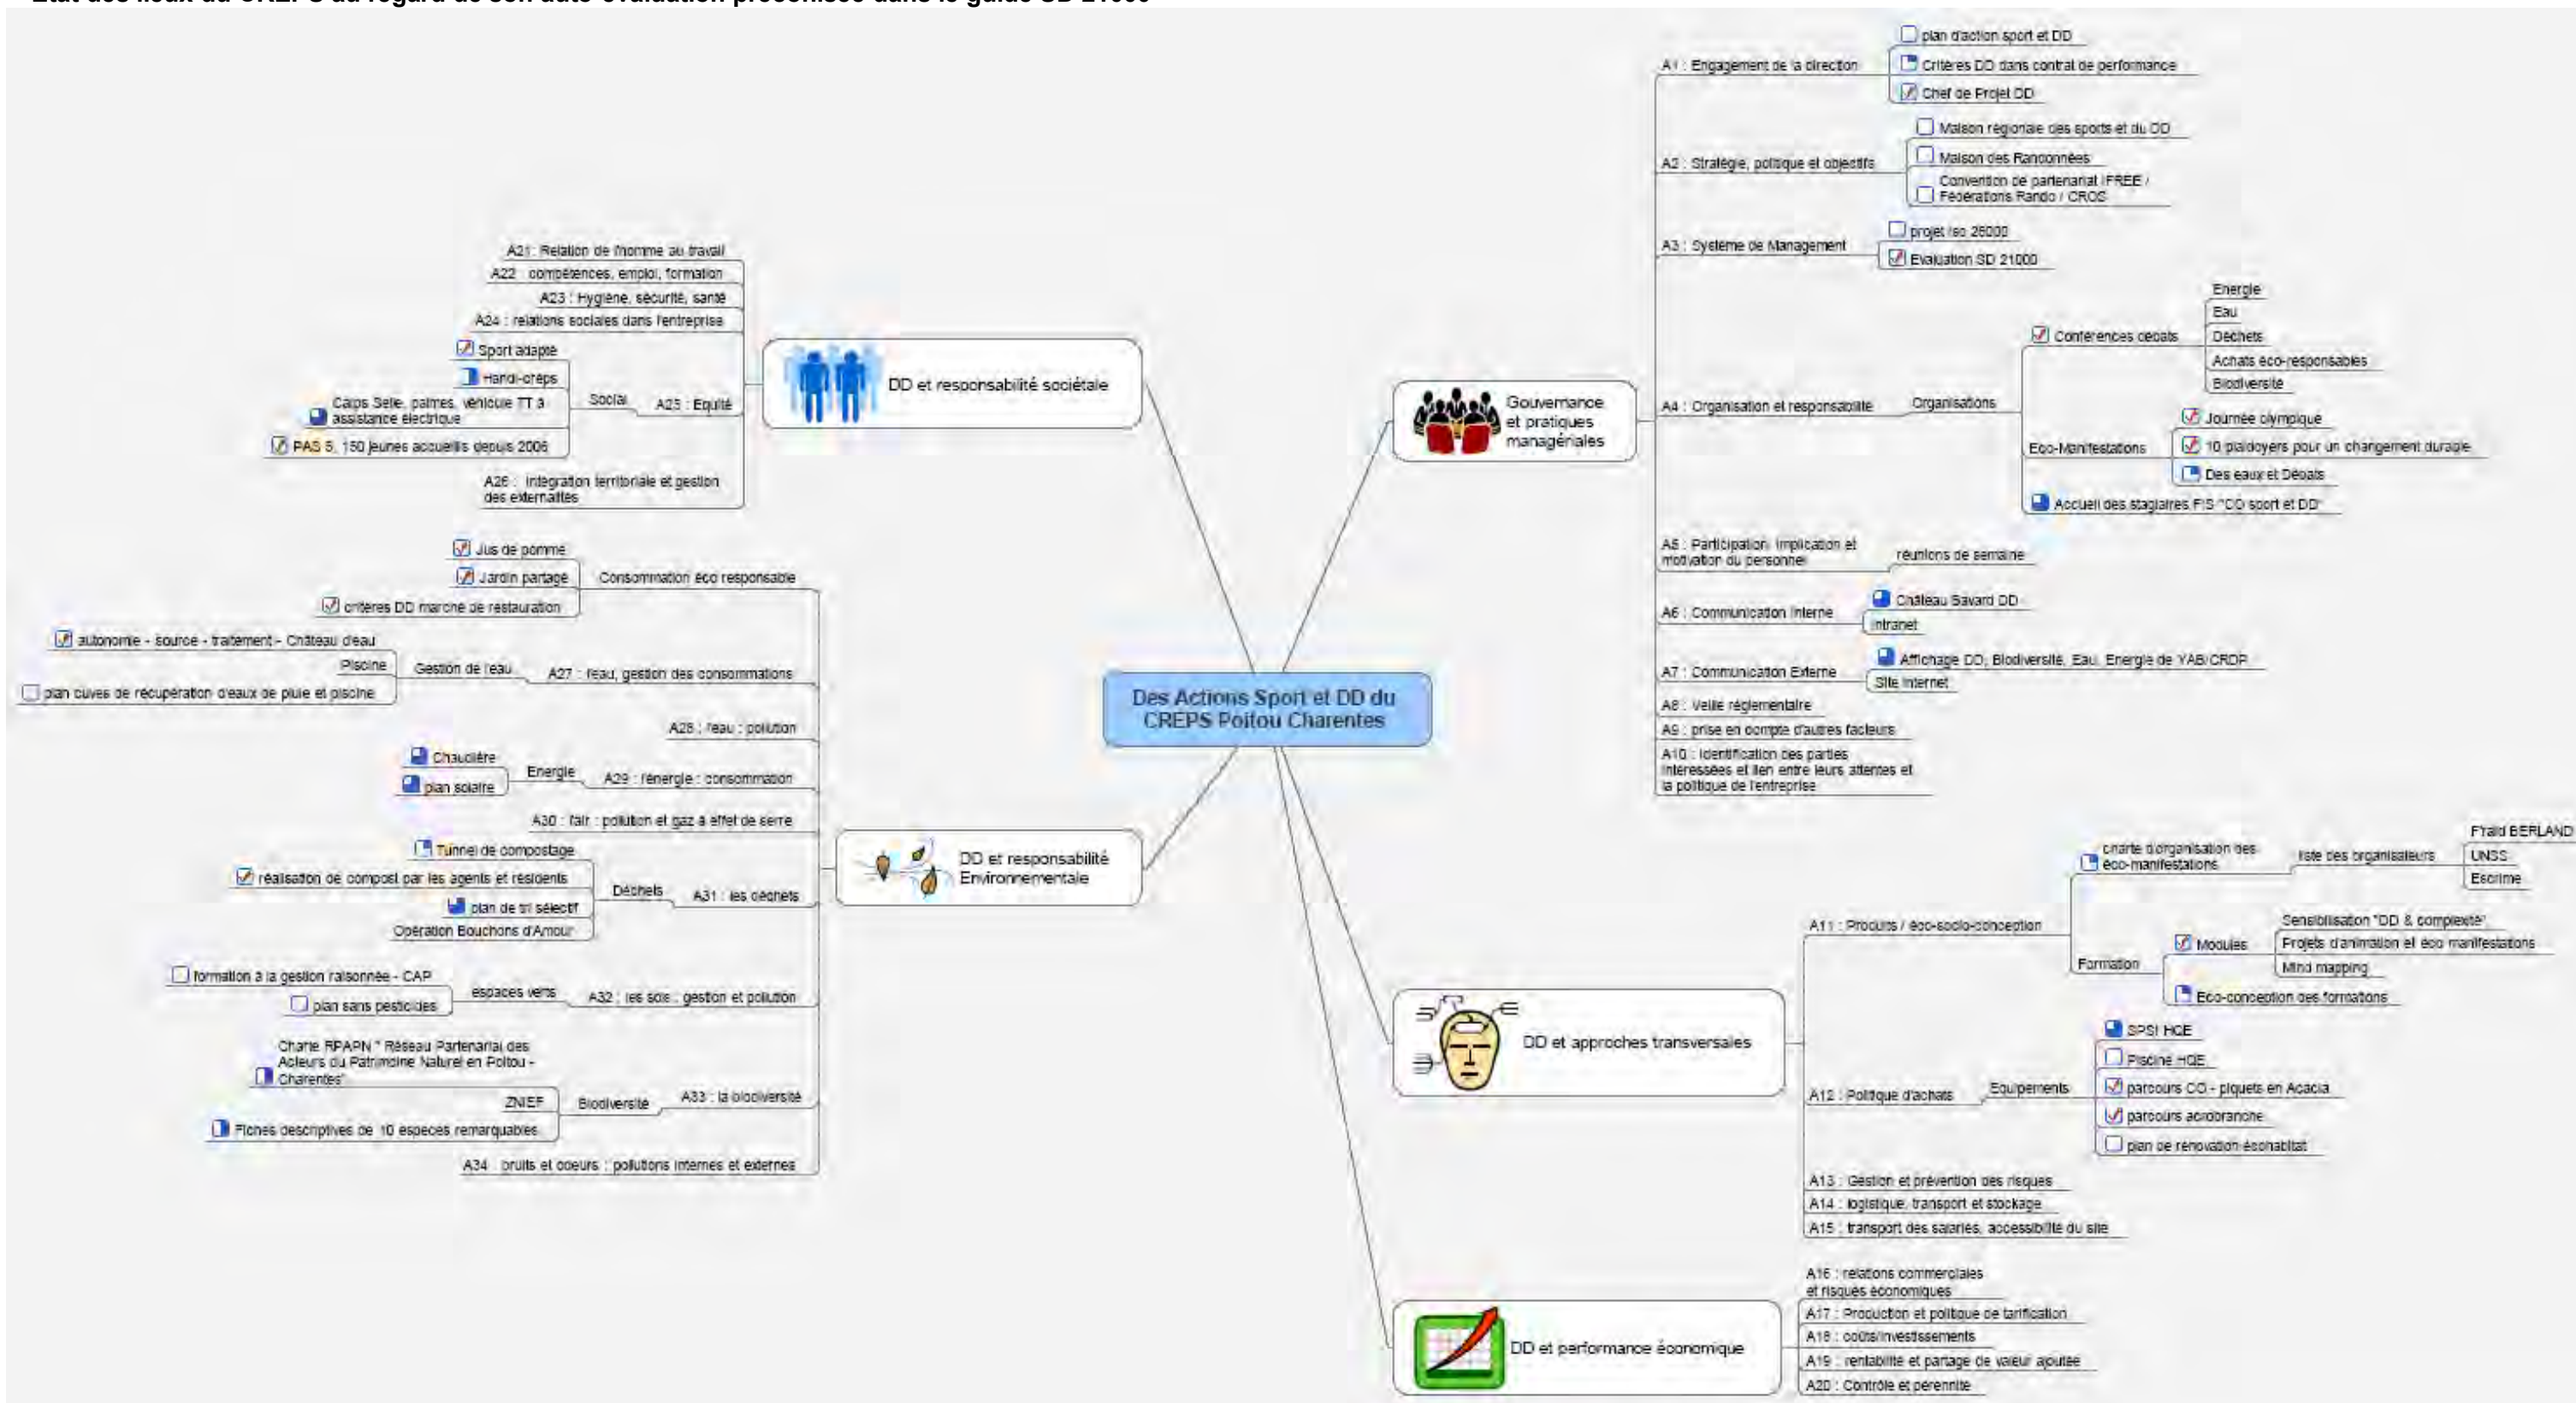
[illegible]

Des Actions Sport et DD du CREPS Poitou Charentes

DD et responsabilité sociétale
A21 : Relation de l'homme au travail
A22 : compétences, emploi, formation
A23 : Hygiène, sécurité, santé
A24 : relations sociales dans l'entreprise
A25 : Equité
Social
Sport adapté
Handi-creps
Calps Sete, palmes, véhicule TT à assistance électrique
PAS 5, 150 jeunes accueillis depuis 2006
A26 : Intégration territoriale et gestion des externalités

DD et responsabilité Environnementale
Consommation éco responsable
Jus de pomme
Jardin partagé
critères DD marché de restauration
A27 : l'eau, gestion des consommations
Gestion de l'eau
autonomie - source - traitement - Château d'eau
Piscine
plan cuves de récupération d'eaux de pluie et piscine
A28 : l'eau : pollution
A29 : l'énergie : consommation
Energie
Chaudière
plan solaire
A30 : l'air : pollution et gaz à effet de serre
A31 : les déchets
Déchets
Tunnel de compostage
réalisation de compost par les agents et résidents
plan de tri sélectif
Opération Bouchons d'Amour
A32 : les sols : gestion et pollution
espaces verts
formation à la gestion raisonnée - CAP
plan sans pesticides
A33 : la biodiversité
Biodiversité
Charte RPAPN " Réseau Partenarial des Acteurs du Patrimoine Naturel en Poitou - Charentes"
ZNIEF
Fiches descriptives de 10 espèces remarquables
A34 : bruits et odeurs : pollutions internes et externes

Gouvernance et pratiques managériales
A1 : Engagement de la direction
plan d'action sport et DD
Critères DD dans contrat de performance
Chef de Projet DD
A2 : Stratégie, politique et objectifs
Maison régionale des sports et du DD
Maison des Randonnées
Convention de partenariat IFREE / Fédérations Rando / CROS
A3 : Système de Management
projet iso 26000
Evaluation SD 21000
A4 : Organisation et responsabilité
Organisations
Conférences débats
Energie
Eau
Déchets
Achats éco-responsables
Biodiversité
Eco-Manifestations
Journée olympique
10 plaidoyers pour un changement durable
Des eaux et Débats
Accueil des stagiaires FIS "CO sport et DD"
A5 : Participation, implication et motivation du personnel
réunions de semaine
A6 : Communication Interne
Château Savard DD
intranet
A7 : Communication Externe
Affichage DD, Biodiversité, Eau, Energie de YAB/CRDP
Site internet
A8 : Veille réglementaire
A9 : prise en compte d'autres facteurs
A10 : Identification des parties intéressées et lien entre leurs attentes et la politique de l'entreprise

DD et approches transversales
A11 : Produits / éco-socio-conception
charte d'organisation des éco-manifestations
liste des organisateurs
F'raid BERLAND
UNSS
Escrime
Formation
Modules
Sensibilisation "DD & complexité"
Projets d'animation et éco manifestations
Mind mapping
Eco-conception des formations
A12 : Politique d'achats
Equipements
SPSI HQE
Piscine HQE
parcours CO - piquets en Acacia
parcours acrobranche
plan de rénovation éconabitat
A13 : Gestion et prévention des risques
A14 : logistique, transport et stockage
A15 : transport des salariés, accessibilité du site

DD et performance économique
A16 : relations commerciales et risques économiques
A17 : Production et politique de tarification
A18 : coûts/investissements
A19 : rentabilité et partage de valeur ajoutée
A20 : Contrôle et pérennité